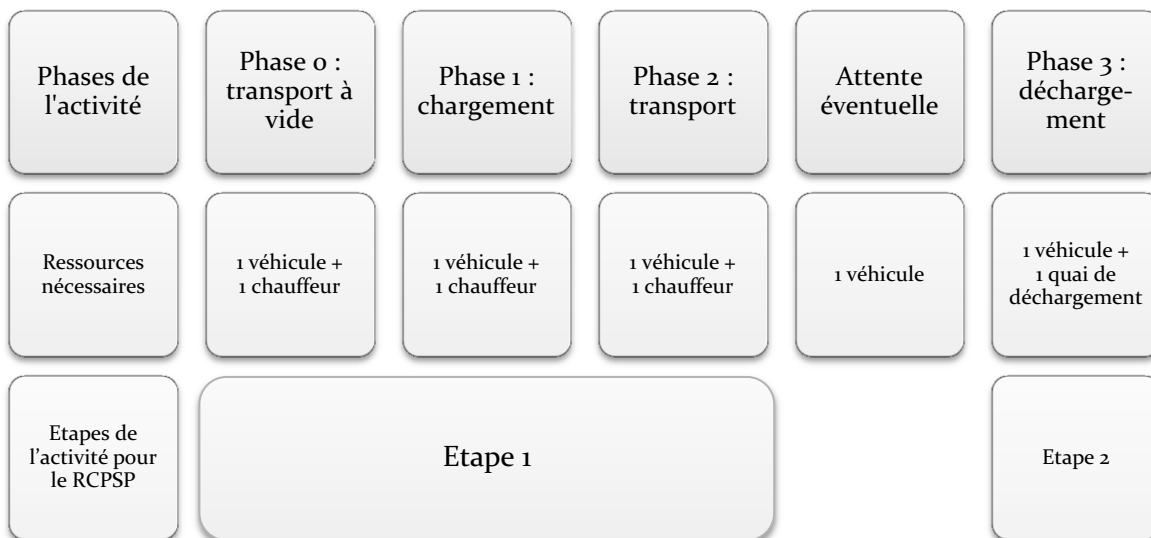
Phases de l'activité

Phase 0 : transport à vide

Phase 1 : chargement

Phase 2 : transport

Attente éventuelle

Phase 3 : déchargement

Ressources nécessaires

1 véhicule + 1 chauffeur

1 véhicule + 1 chauffeur

1 véhicule + 1 chauffeur

1 véhicule

1 véhicule + 1 quai de déchargement

Etapes de l'activité pour le RCPSP

Etape 1

Etape 2